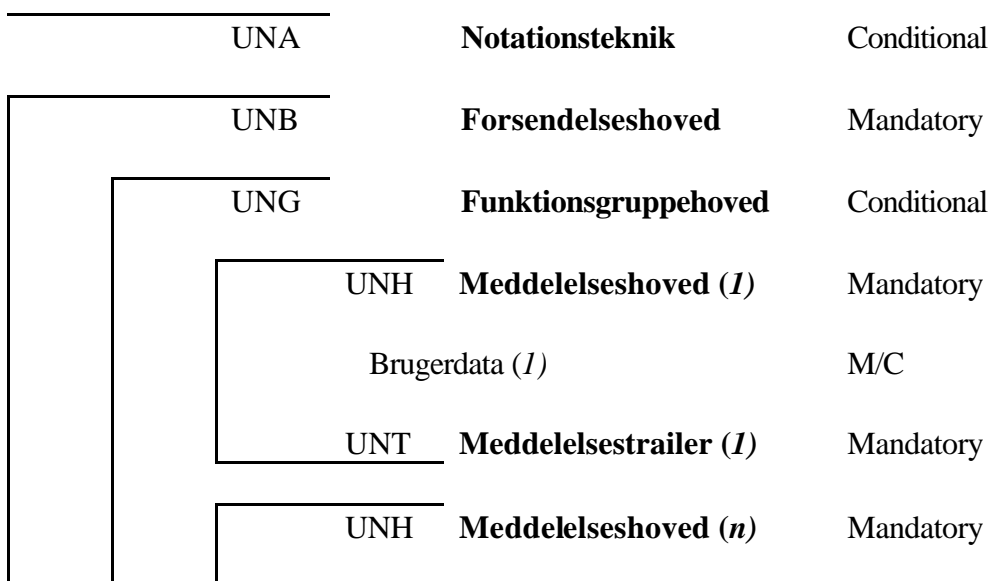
UNA **Notationsteknik** Conditional

UNB **Forsendelseshoved** Mandatory

UNG **Funktionsgruppehoved** Conditional

UNH **Meddelelseshoved (*1*)** Mandatory

Brugerdata (*1*) M/C

UNT **Meddelelsestrailer (*1*)** Mandatory

UNH **Meddelelseshoved (*n*)** Mandatory